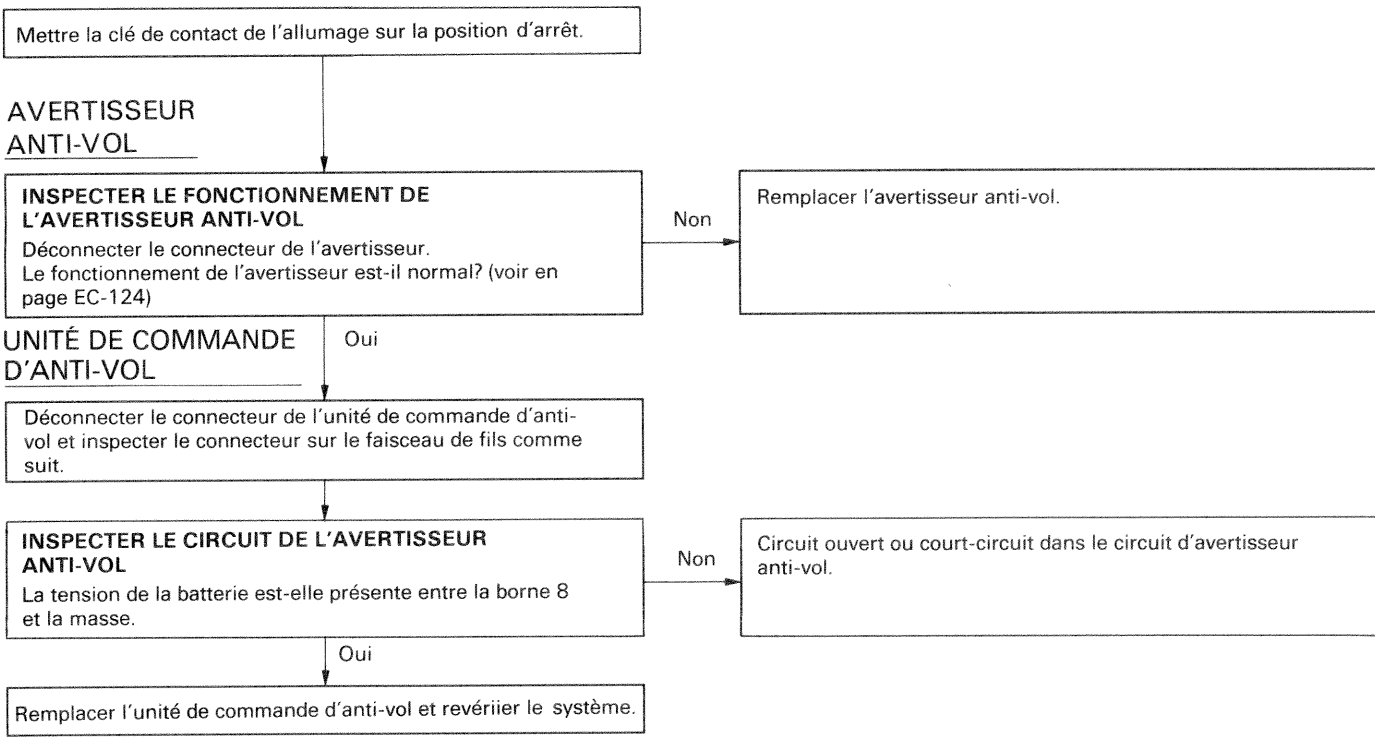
Mettre la clé de contact de l'allumage sur la position d'arrêt.

AVERTISSEUR ANTI-VOL

INSPECTER LE FONCTIONNEMENT DE L'AVERTISSEUR ANTI-VOL
Déconnecter le connecteur de l'avertisseur.
Le fonctionnement de l'avertisseur est-il normal? (voir en page EC-124)

Non

Remplacer l'avertisseur anti-vol.

UNITÉ DE COMMANDE D'ANTI-VOL

Oui

Déconnecter le connecteur de l'unité de commande d'anti-vol et inspecter le connecteur sur le faisceau de fils comme suit.

INSPECTER LE CIRCUIT DE L'AVERTISSEUR ANTI-VOL
La tension de la batterie est-elle présente entre la borne 8 et la masse.

Non

Circuit ouvert ou court-circuit dans le circuit d'avertisseur anti-vol.

Oui

Remplacer l'unité de commande d'anti-vol et revériier le système.